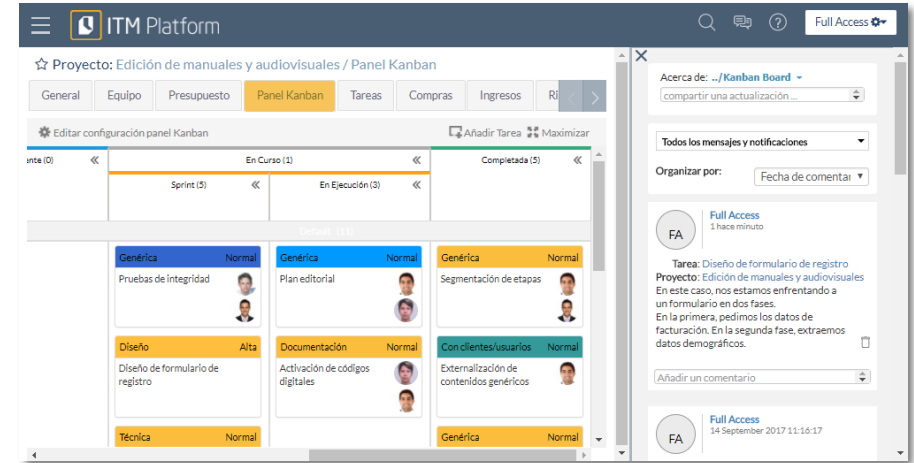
ITM Platform

Full Access

☆ Proyecto: Edición de manuales y audiovisuales / Panel Kanban

General | Equipo | Presupuesto | Panel Kanban | Tareas | Compras | Ingresos | Ri

Editar configuración panel Kanban

Añadir Tarea | Maximizar

ente (0) «

En Curso (1) «

Completada (5) «

Sprint (5) «

En Ejecución (3) «

Default (11)

Genérica Normal
Pruebas de integridad

Genérica Normal
Plan editorial

Genérica Normal
Segmentación de etapas

Diseño Alta
Diseño de formulario de registro

Documentación Normal
Activación de códigos digitales

Con clientes/usuarios Normal
Externalización de contenidos genéricos

Técnica Normal

Genérica Normal

Acerca de: ../Kanban Board
compartir una actualización ...

Todos los mensajes y notificaciones

Organizar por: Fecha de comentar

FA
Full Access
1 hace minuto

Tarea: Diseño de formulario de registro
Proyecto: Edición de manuales y audiovisuales
En este caso, nos estamos enfrentando a un formulario en dos fases.
En la primera, pedimos los datos de facturación. En la segunda fase, extraemos datos demográficos.

Añadir un comentario

FA
Full Access
14 September 2017 11:16:17